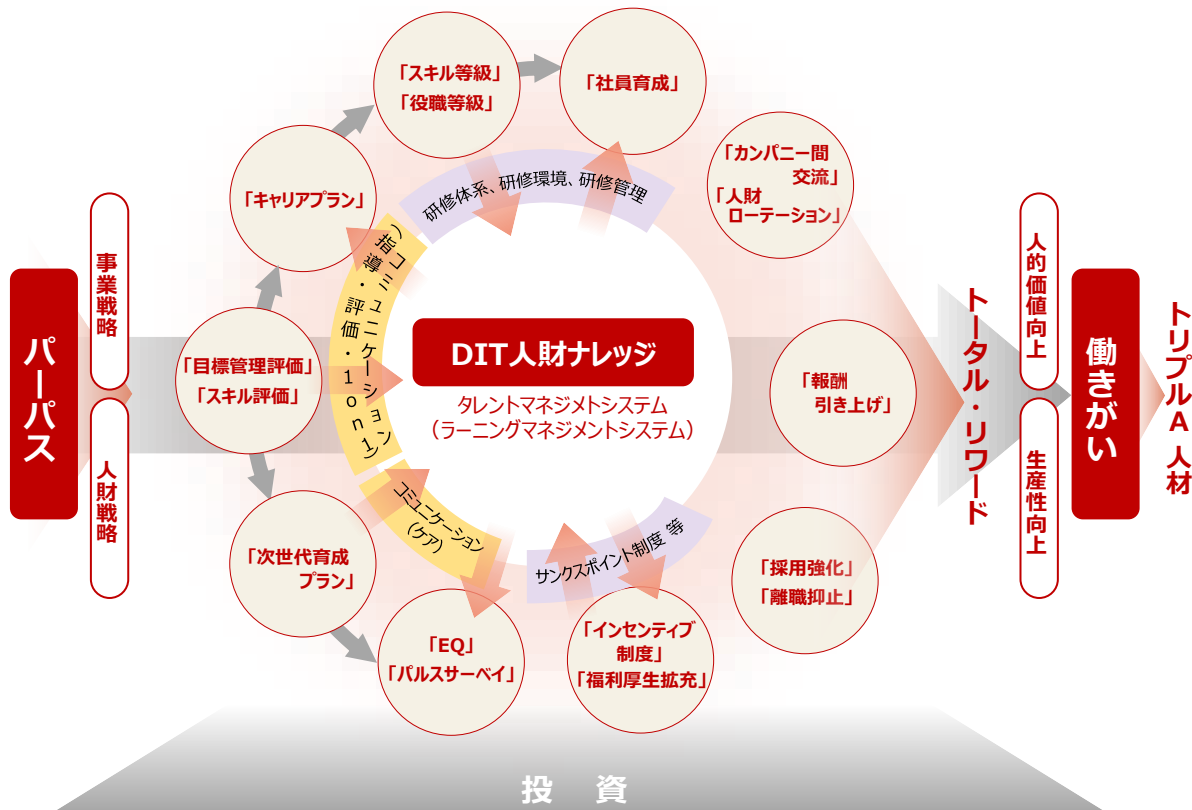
パーパス

事業戦略

人財戦略

「キャリアプラン」

「スキル等級」
「役職等級」

「社員育成」

「カンパニー間交流」
「人財ローテーション」

研修体系、研修環境、研修管理

コミュニケーション
(指導・評価・1on1)

「目標管理評価」
「スキル評価」

DIT人財ナレッジ

タレントマネジメトシステム
(ラーニングマネジメントシステム)

「報酬引き上げ」

コミュニケーション
(ケア)

サンクスポイント制度 等

「次世代育成プラン」

「EQ」
「パルスサーベイ」

「インセンティブ制度」
「福利厚生拡充」

「採用強化」
「離職抑止」

トータル・リワード

人的価値向上

生産性向上

働きがい

トリプルA 人材

投 資